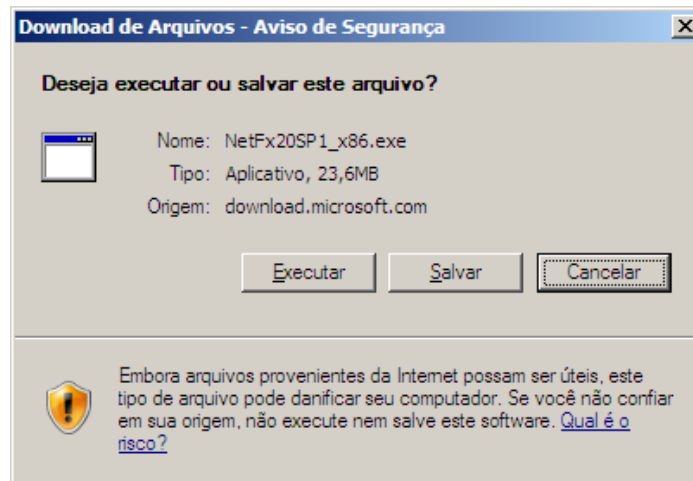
Download de Arquivos - Aviso de Segurança

X

Deseja executar ou salvar este arquivo?

Nome: NetFx20SP1_x86.exe
Tipo: Aplicativo, 23,6MB
Origem: download.microsoft.com

Executar | Salvar | Cancelar

Embora arquivos provenientes da Internet possam ser úteis, este tipo de arquivo pode danificar seu computador. Se você não confiar em sua origem, não execute nem salve este software. Qual é o risco?